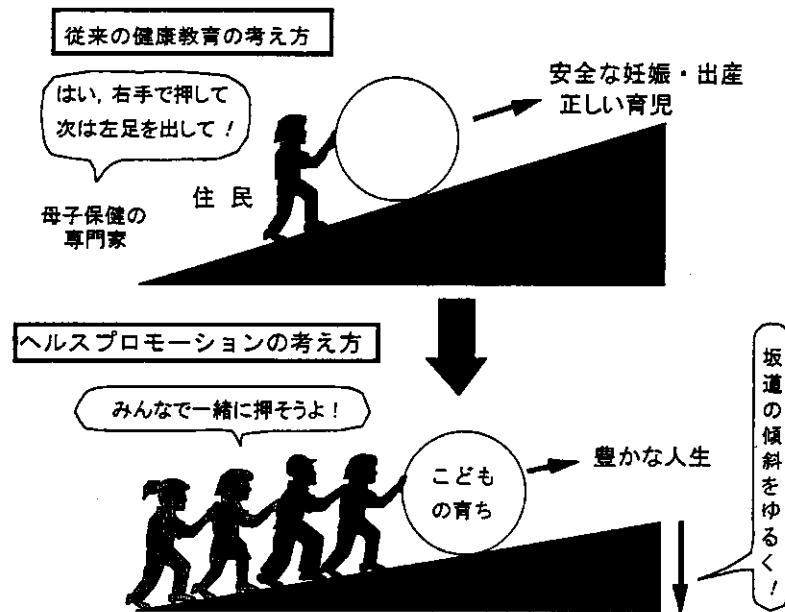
従来の健康教育の考え方

はい，右手で押して
次は左足を出して！

母子保健の
専門家

住民

安全な妊娠・出産
正しい育児

ヘルスプロモーションの考え方

みんなで一緒に押そうよ！

こどもの育ち

豊かな人生

坂道の傾斜をゆるく！